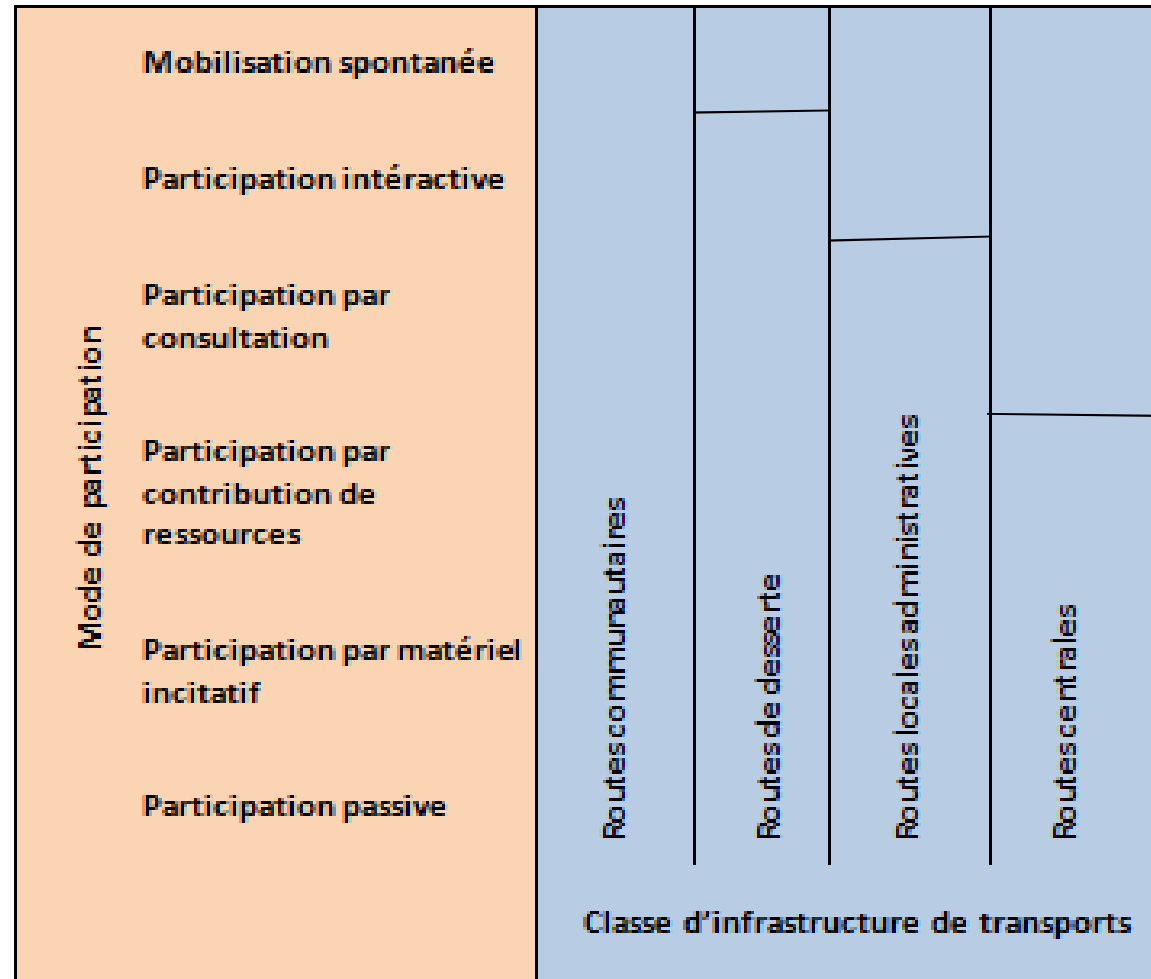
Mode de participation

Mobilisation spontanée

Participation intéractive

Participation par consultation

Participation par contribution de ressources

Participation par matériel incitatif

Participation passive

Routes communautaires

Routes de desserte

Routes locales administratives

Routes centrales

Classe d'infrastructure de transports